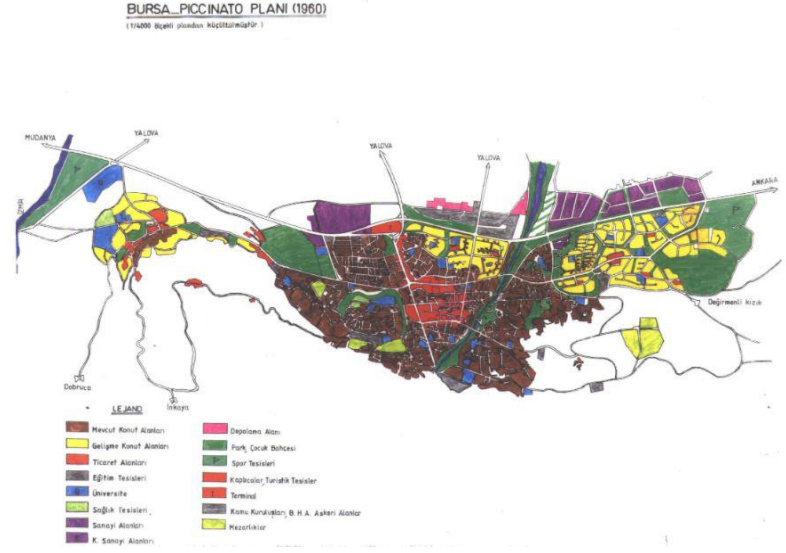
BURSA_PICCINATO PLANI (1960)

( 1/4000 ölçekli plandan küçültülmüştür )

MUDANYA

YALOVA

YALOVA

YALOVA

ANKARA

Değirmenli kızık

Dobruca

İnkaya

LEJAND

Mevcut Konut Alanları

Gelişme Konut Alanları

Ticaret Alanları

Eğitim Tesisleri

Üniversite

Sağlık Tesisleri

Sanayi Alanları

K. Sanayi Alanları

Depolama Alanı

Park, Çocuk Bahçesi

Spor Tesisleri

Kaplıcalar, Turistik Tesisler

Terminal

Kamu Kuruluşları, B.H.A. Askeri Alanlar

Mezarlıklar